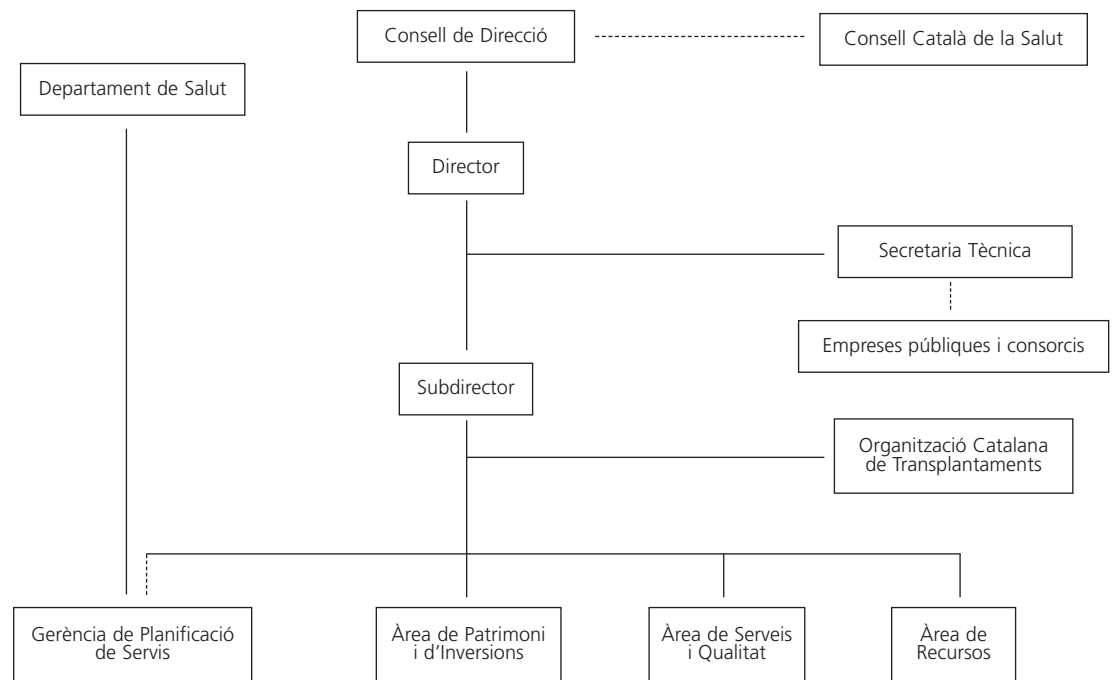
Consell de Direcció

Consell Català de la Salut

Departament de Salut

Director

Secretaria Tècnica

Empreses públiques i consorcis

Subdirector

Organització Catalana de Transplantaments

Gerència de Planificació de Servis

Àrea de Patrimoni i d'Inversions

Àrea de Serveis i Qualitat

Àrea de Recursos